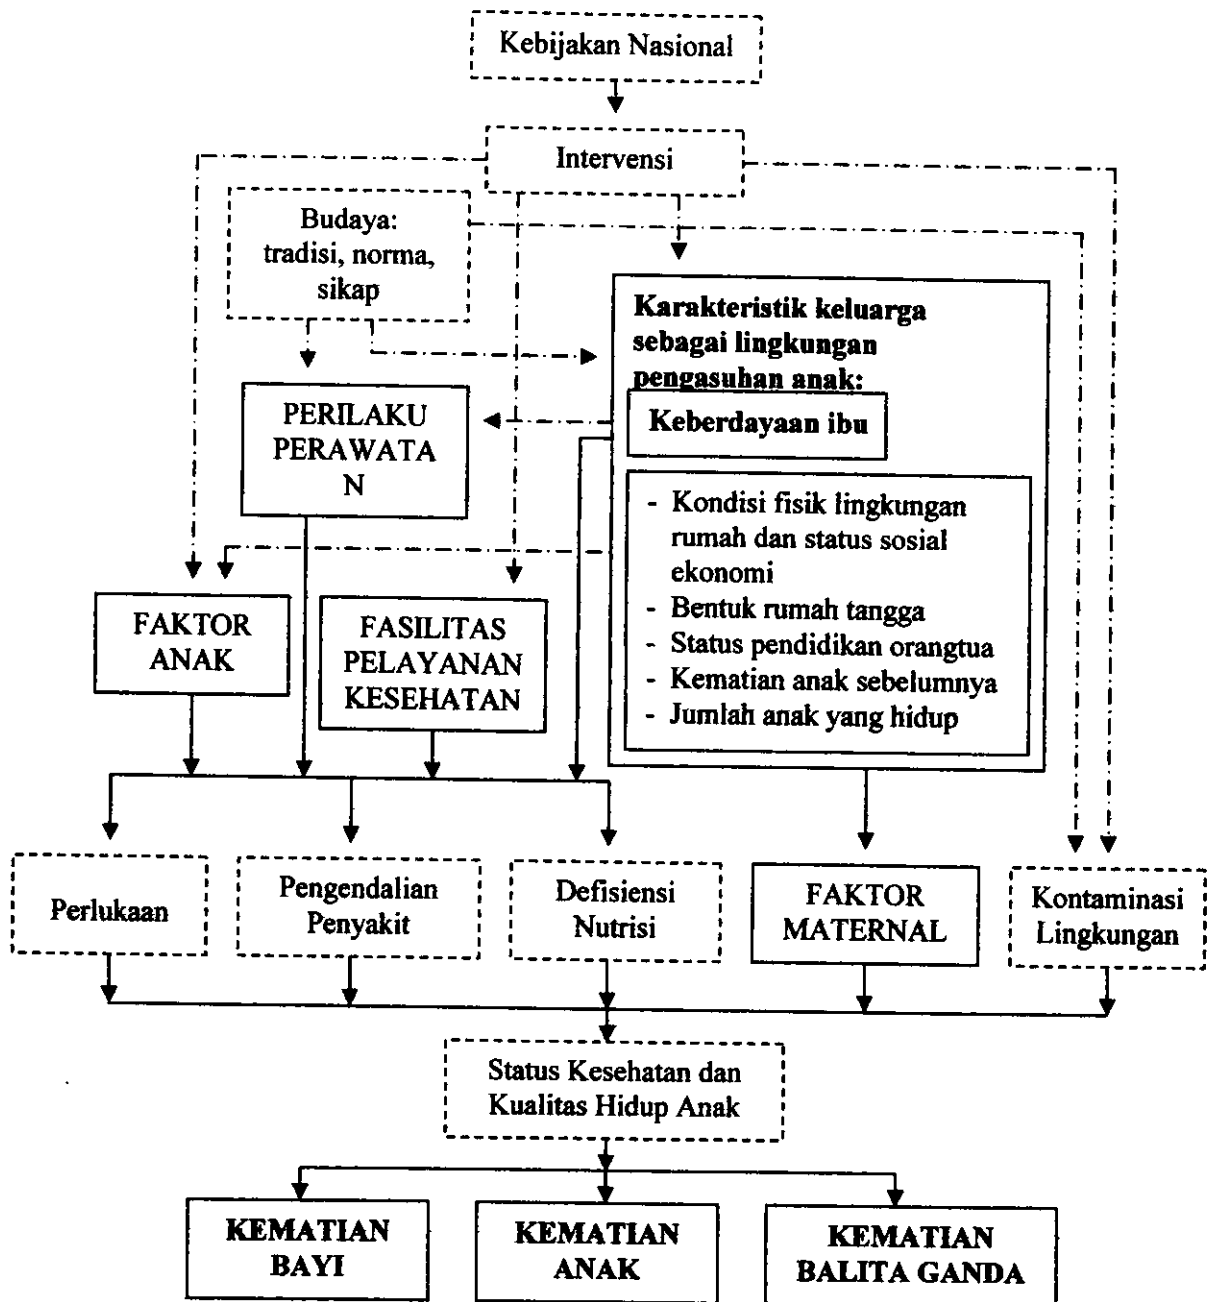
Kebijakan Nasional

Intervensi

Budaya: tradisi, norma, sikap

Karakteristik keluarga sebagai lingkungan pengasuhan anak:

Keberdayaan ibu

PERILAKU PERAWATAN

- Kondisi fisik lingkungan rumah dan status sosial ekonomi
- Bentuk rumah tangga
- Status pendidikan orangtua
- Kematian anak sebelumnya
- Jumlah anak yang hidup

FAKTOR ANAK

FASILITAS PELAYANAN KESEHATAN

Perlukaan

Pengendalian Penyakit

Defisiensi Nutrisi

FAKTOR MATERNAL

Kontaminasi Lingkungan

Status Kesehatan dan Kualitas Hidup Anak

KEMATIAN BAYI

KEMATIAN ANAK

KEMATIAN BALITA GANDA